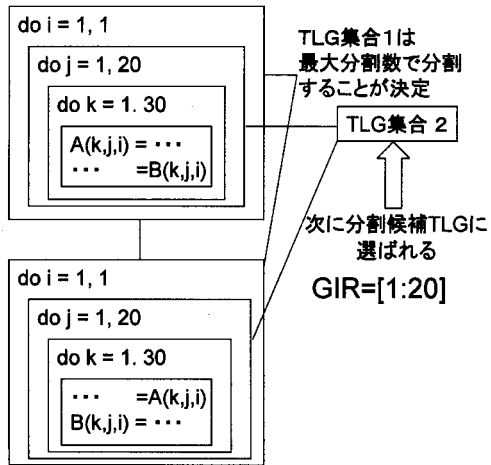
do i = 1, 1

do j = 1, 20

do k = 1. 30

A(k,j,i) = ···
··· =B(k,j,i)

TLG集合1は最大分割数で分割することが決定

TLG集合 2

次に分割候補TLGに選ばれる

GIR=[1:20]

do i = 1, 1

do j = 1, 20

do k = 1. 30

··· =A(k,j,i)
B(k,j,i) = ···